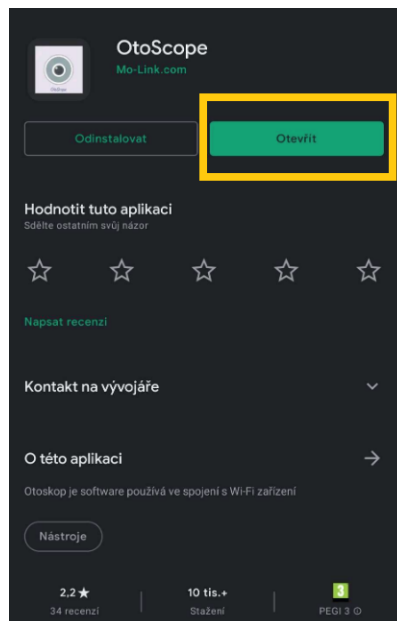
OtoScope
Mo-Link.com

Odinstalovat
Otevřít

Hodnotit tuto aplikaci
Sdělte ostatním svůj názor

Napsat recenzi

Kontakt na vývojáře

O této aplikaci

Otoskop je software používá ve spojení s Wi-Fi zařízení

Nástroje

2,2 ★
34 recenzí

10 tis.+
Stažení

3
PEGI 3